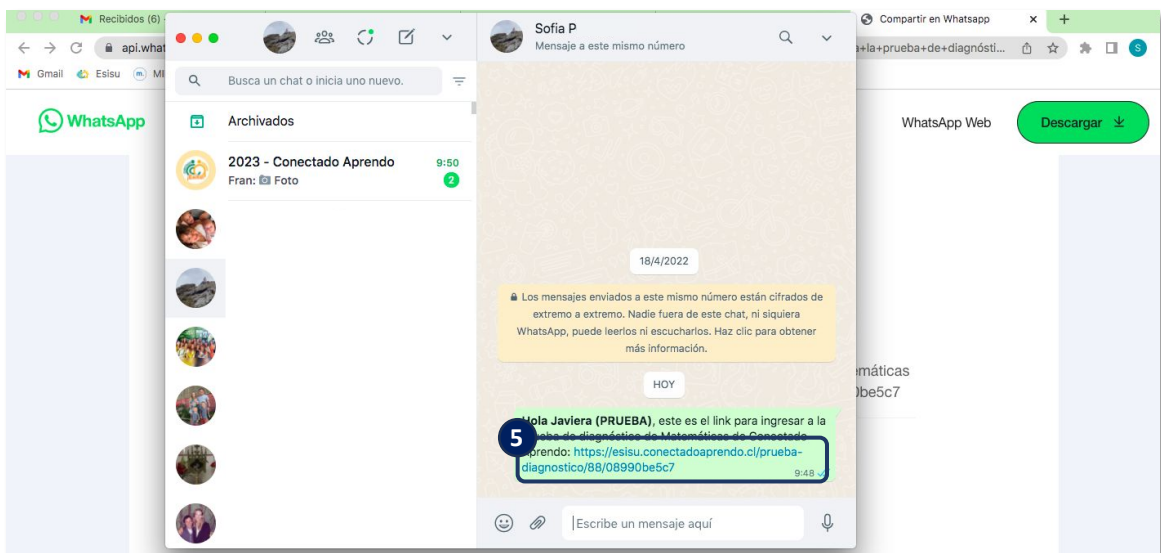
Recibidos (6)
Compartir en Whatsapp
api.what
a+la+prueba+de+diagnósti...
Gmail Esisu MI
WhatsApp
WhatsApp Web
Descargar
Sofia P
Mensaje a este mismo número
Busca un chat o inicia uno nuevo.
Archivados
2023 - Conectado Aprendo
9:50
Fran: Foto
2
18/4/2022
Los mensajes enviados a este mismo número están cifrados de extremo a extremo. Nadie fuera de este chat, ni siquiera WhatsApp, puede leerlos ni escucharlos. Haz clic para obtener más información.
HOY
emáticas
0be5c7
Hola Javiera (PRUEBA), este es el link para ingresar a la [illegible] de diagnóstico de Matemáticas de Conectado Aprendo: https://esisu.conectadoaprendo.cl/prueba-diagnostico/88/08990be5c7
9:48
5
Escribe un mensaje aquí